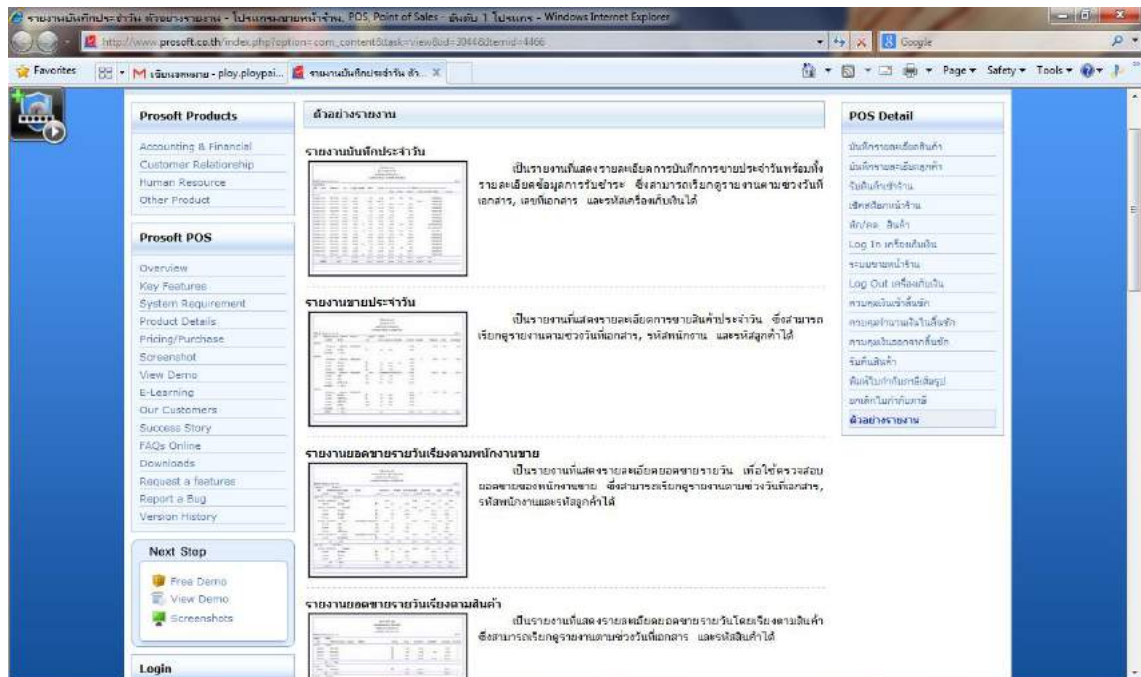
รายงานบันทึกประจำวัน ตัวอย่างรายงาน - โปรแกรมขายหน้าร้าน, POS, Point of Sales - อันดับ 1 โปรแกรม - Windows Internet Explorer

http://www.prosoft.co.th/index.php?option=com_content&task=view&id=304&Itemid=466

Google

Favorites | M เข้าอ่านจดหมาย - ploy.ploypai... | รายงานบันทึกประจำวัน ตัว... | Page ▾ Safety ▾ Tools ▾

Prosoft Products

Accounting & Financial
Customer Relationship
Human Resource
Other Product

Prosoft POS

Overview
Key Features
System Requirement
Product Details
Pricing/Purchase
Screenshot
View Demo
E-Learning
Our Customers
Success Story
FAQs Online
Downloads
Request a features
Report a Bug
Version History

Next Step

Free Demo
View Demo
Screenshots

Login

ตัวอย่างรายงาน

รายงานบันทึกประจำวัน

เป็นรายงานที่แสดงรายละเอียดการบันทึกการขายประจำวันพร้อมทั้งรายละเอียดข้อมูลการรับชำระ ซึ่งสามารถเรียกดูรายงานตามช่วงวันที่เอกสาร, เลขที่เอกสาร และรหัสเครื่องเก็บเงินได้

รายงานขายประจำวัน

เป็นรายงานที่แสดงรายละเอียดการขายสินค้าประจำวัน ซึ่งสามารถเรียกดูรายงานตามช่วงวันที่เอกสาร, รหัสพนักงาน และรหัสลูกค้าได้

รายงานยอดขายรายวันเรียงตามพนักงานขาย

เป็นรายงานที่แสดงรายละเอียดยอดขายรายวัน เพื่อใช้ตรวจสอบยอดขายของพนักงานขาย ซึ่งสามารถเรียกดูรายงานตามช่วงวันที่เอกสาร, รหัสพนักงานและรหัสลูกค้าได้

รายงานยอดขายรายวันเรียงตามสินค้า

เป็นรายงานที่แสดงรายละเอียดยอดขายรายวันโดยเรียงตามสินค้า ซึ่งสามารถเรียกดูรายงานตามช่วงวันที่เอกสาร และรหัสสินค้าได้

POS Detail

บันทึกรายละเอียดสินค้า
บันทึกรายละเอียดลูกค้า
รับสินค้าเข้าร้าน
เช็คสต๊อกหน้าร้าน
ลด/แลก สินค้า
Log In เครื่องเก็บเงิน
ระบบขายหน้าร้าน
Log Out เครื่องเก็บเงิน
ควบคุมเงินเข้าลิ้นชัก
ควบคุมจำนวนเงินในลิ้นชัก
ควบคุมเงินออกจากลิ้นชัก
รับคืนสินค้า
พิมพ์ใบกำกับภาษีเต็มรูป
ยกเลิกใบกำกับภาษี
ตัวอย่างรายงาน